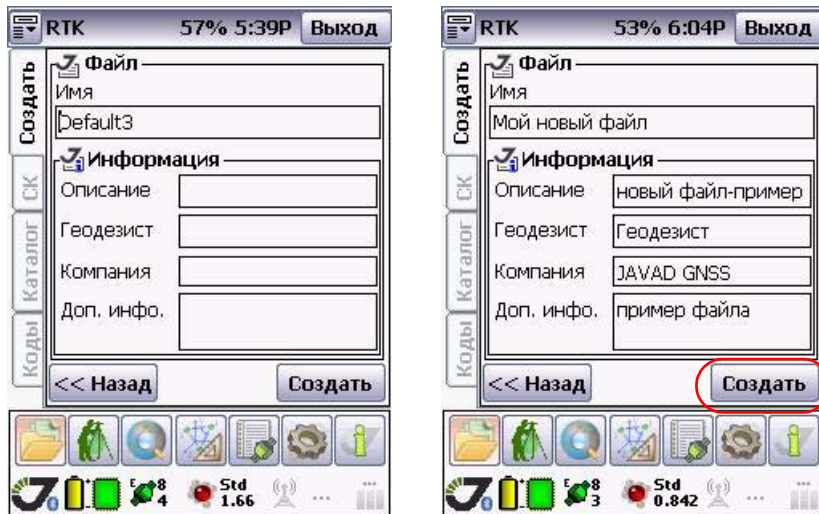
RTK 57% 5:39P Выход

Создать
СК
Каталог
Коды

Файл
Имя
Default3

Информация
Описание
Геодезист
Компания
Доп. инфо.

<< Назад
Создать

8
4
Std
1.66

RTK 53% 6:04P Выход

Создать
СК
Каталог
Коды

Файл
Имя
Мой новый файл

Информация
Описание новый файл-пример
Геодезист Геодезист
Компания JAVAD GNSS
Доп. инфо. пример файла

<< Назад
Создать

8
3
Std
0.842